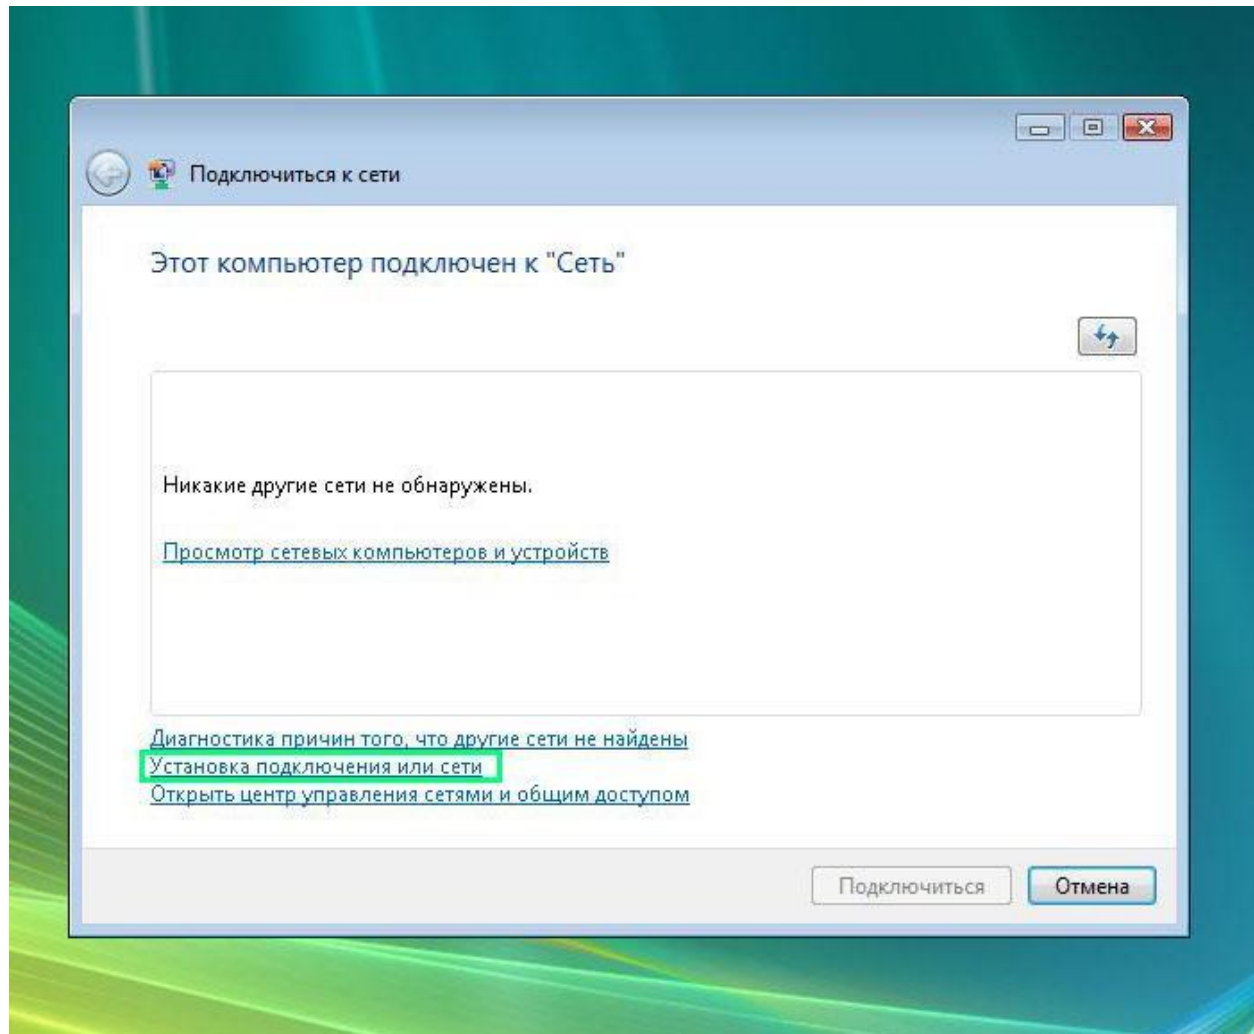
Подключиться к сети

Этот компьютер подключен к "Сеть"

Никакие другие сети не обнаружены.

Просмотр сетевых компьютеров и устройств

Диагностика причин того, что другие сети не найдены
Установка подключения или сети
Открыть центр управления сетями и общим доступом

Подключиться
Отмена